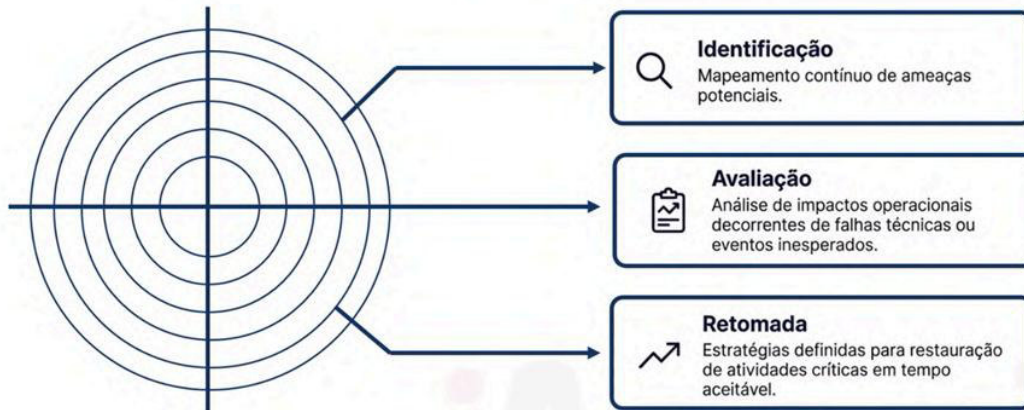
Identificação
Mapeamento contínuo de ameaças potenciais.

Avaliação
Análise de impactos operacionais decorrentes de falhas técnicas ou eventos inesperados.

Retomada
Estratégias definidas para restauração de atividades críticas em tempo aceitável.